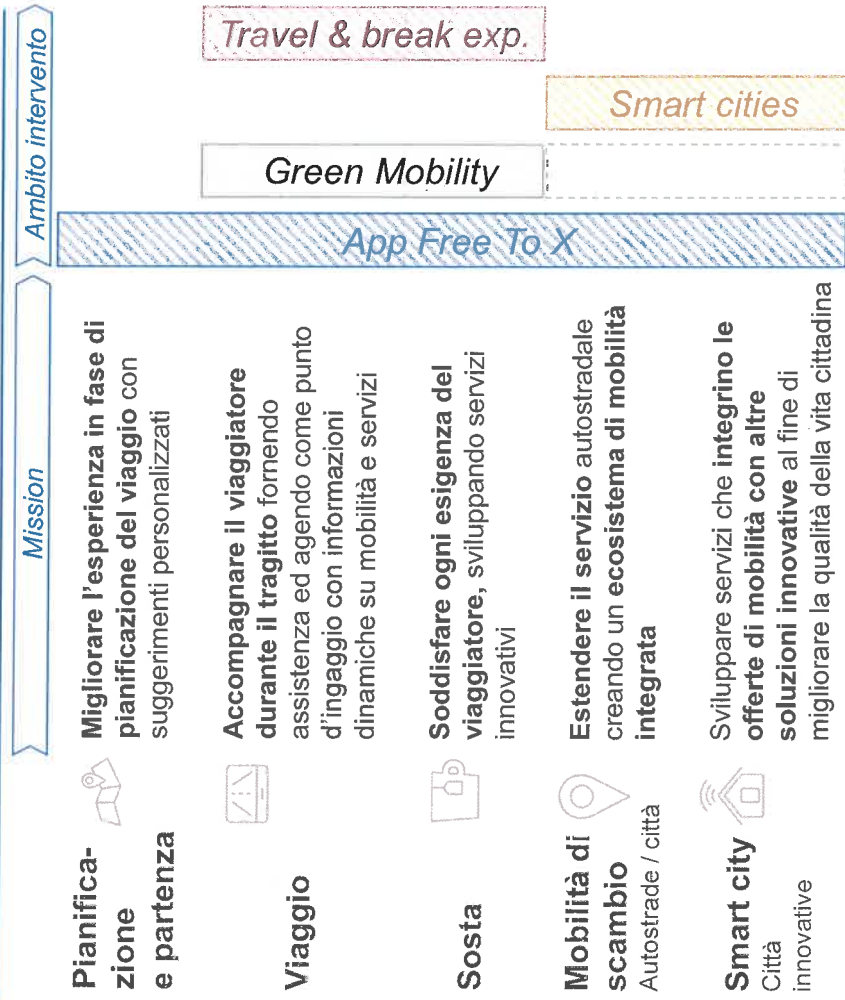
Mission

Ambito intervento

Travel & break exp.

Smart cities

Green Mobility

App Free To X

Pianificazione e partenza

Migliorare l'esperienza in fase di pianificazione del viaggio con suggerimenti personalizzati

Viaggio

Accompagnare il viaggiatore durante il tragitto fornendo assistenza ed agendo come punto d'ingaggio con informazioni dinamiche su mobilità e servizi

Sosta

Soddisfare ogni esigenza del viaggiatore, sviluppando servizi innovativi

Mobilità di scambio
Autostrade / città

Estendere il servizio autostradale creando un ecosistema di mobilità integrata

Smart city
Città innovative

Sviluppare servizi che integrino le offerte di mobilità con altre soluzioni innovative al fine di migliorare la qualità della vita cittadina